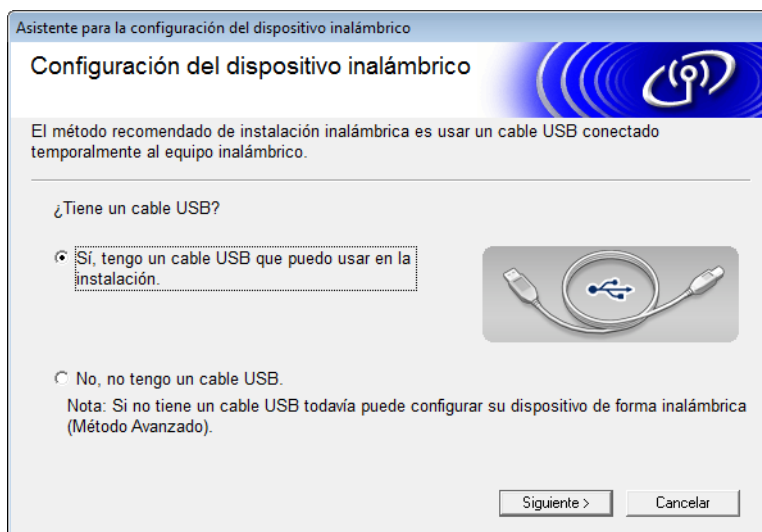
Asistente para la configuración del dispositivo inalámbrico

Configuración del dispositivo inalámbrico

El método recomendado de instalación inalámbrica es usar un cable USB conectado temporalmente al equipo inalámbrico.

¿Tiene un cable USB?

Sí, tengo un cable USB que puedo usar en la instalación.

No, no tengo un cable USB.

Nota: Si no tiene un cable USB todavía puede configurar su dispositivo de forma inalámbrica (Método Avanzado).

Siguiente >
Cancelar